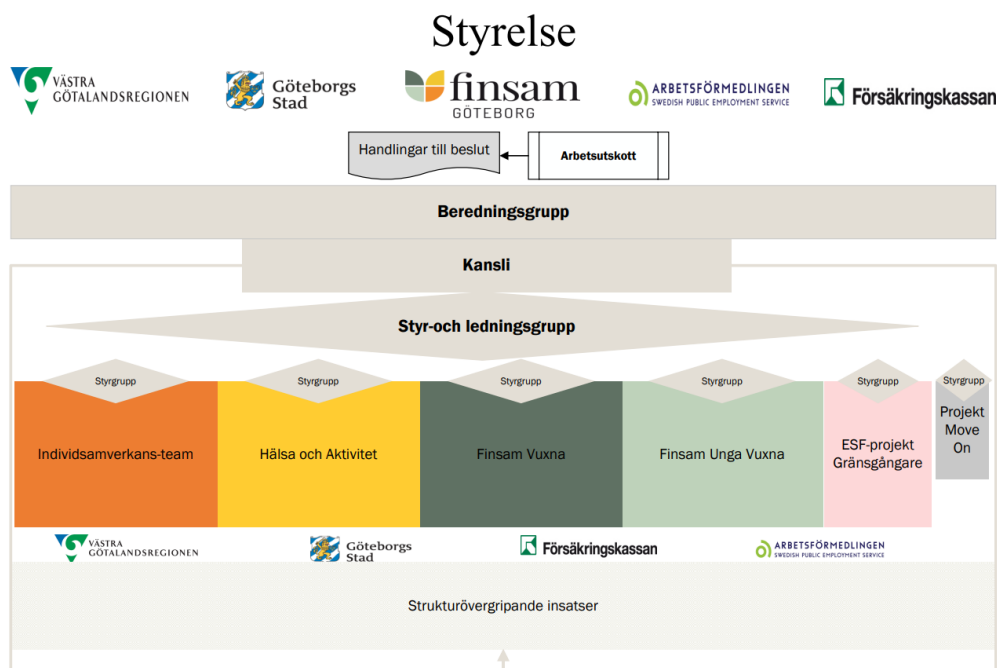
Styrelse

VÄSTRA GÖTALANDSREGIONEN

Göteborgs Stad

finsam GÖTEBORG

ARBETSFÖRMEDLINGEN SWEDISH PUBLIC EMPLOYMENT SERVICE

Försäkringskassan

Handlingar till beslut

Arbetsutskott

Beredningsgrupp

Kansli

Styr-och ledningsgrupp

Styrgrupp

Individsamverkans-team

Styrgrupp

Hälsa och Aktivitet

Styrgrupp

Finsam Vuxna

Styrgrupp

Finsam Unga Vuxna

Styrgrupp

ESF-projekt Gränsgångare

Styrgrupp

Projekt Move On

VÄSTRA GÖTALANDSREGIONEN

Göteborgs Stad

Försäkringskassan

ARBETSFÖRMEDLINGEN SWEDISH PUBLIC EMPLOYMENT SERVICE

Strukturövergripande insatser